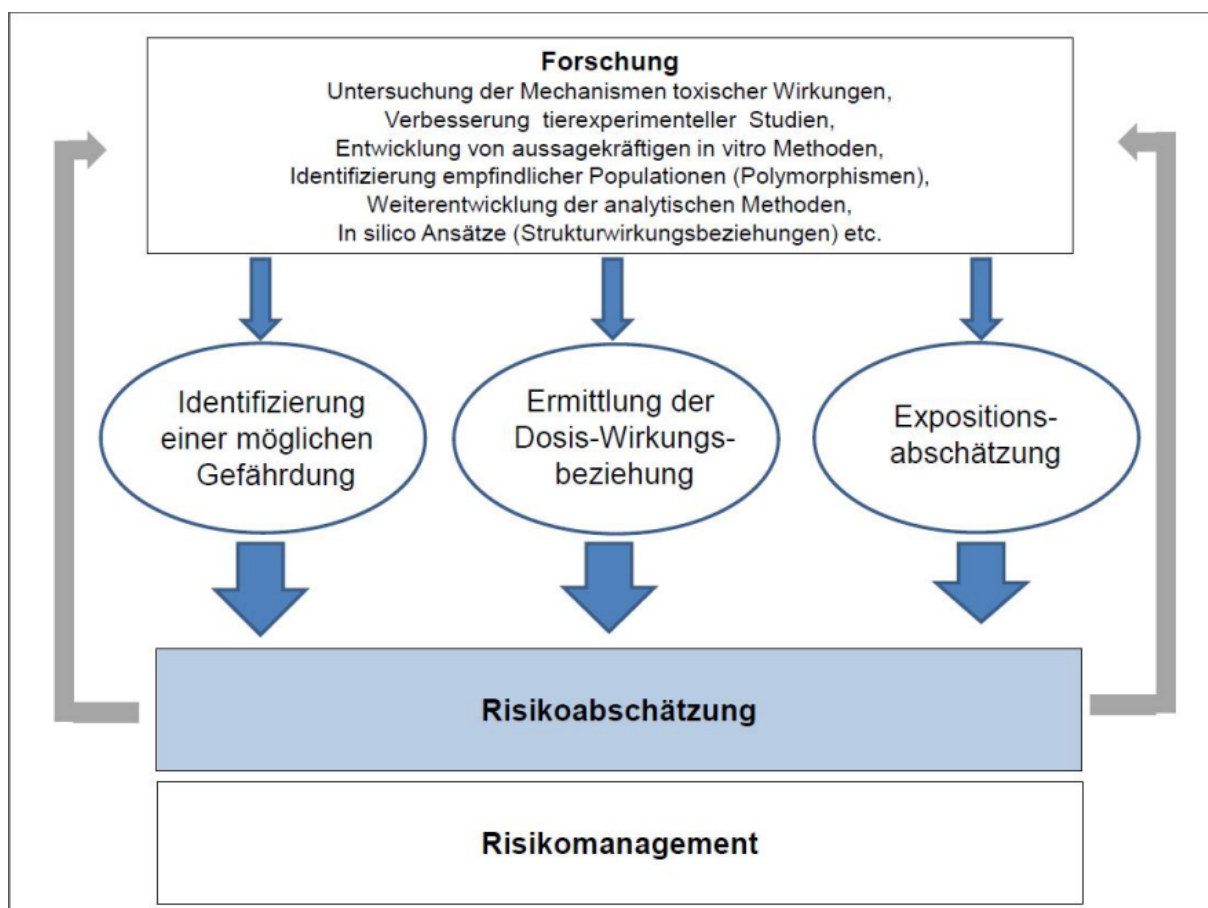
Forschung
Untersuchung der Mechanismen toxischer Wirkungen,
Verbesserung tierexperimenteller Studien,
Entwicklung von aussagekräftigen in vitro Methoden,
Identifizierung empfindlicher Populationen (Polymorphismen),
Weiterentwicklung der analytischen Methoden,
In silico Ansätze (Strukturwirkungsbeziehungen) etc.

Identifizierung einer möglichen Gefährdung

Ermittlung der Dosis-Wirkungsbeziehung

Expositionsabschätzung

Risikoabschätzung

Risikomanagement